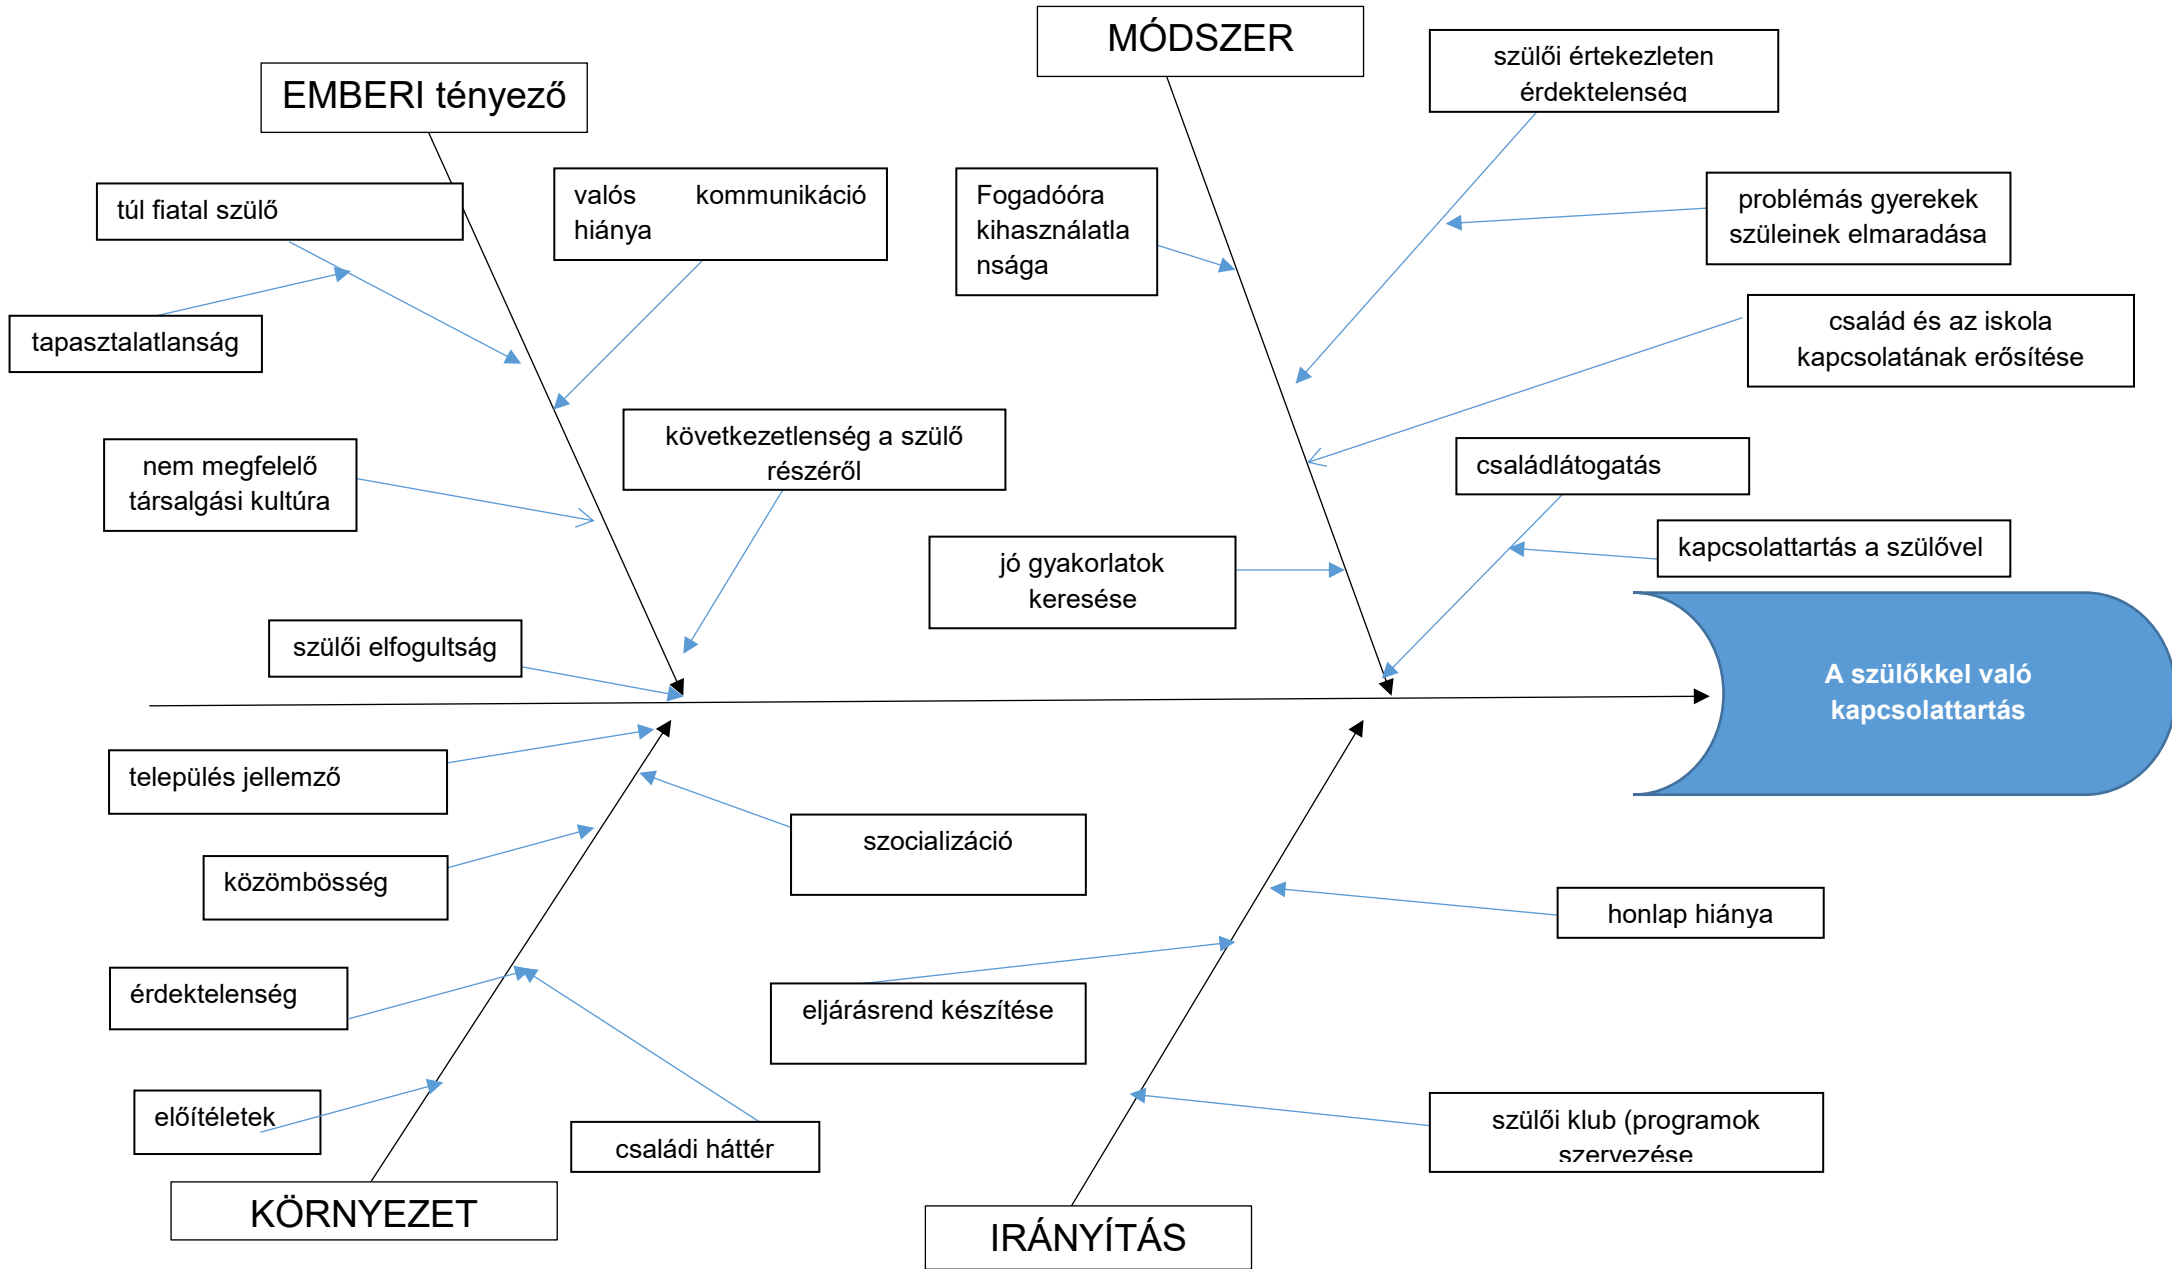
MÓDSZER

EMBERI tényező

szülői értekezleten érdektelenség

túl fiatal szülő

valós kommunikáció hiánya

Fogadóóra kihasználatlansága

problémás gyerekek szüleinek elmaradása

tapasztalatlanság

család és az iskola kapcsolatának erősítése

nem megfelelő társalgási kultúra

következetlenség a szülő részéről

családlátogatás

kapcsolattartás a szülővel

jó gyakorlatok keresése

szülői elfogultság

A szülőkkel való kapcsolattartás

település jellemző

szocializáció

közömbösség

honlap hiánya

érdektelenség

eljárásrend készítése

előítéletek

családi háttér

szülői klub (programok szervezése

KÖRNYEZET

IRÁNYÍTÁS